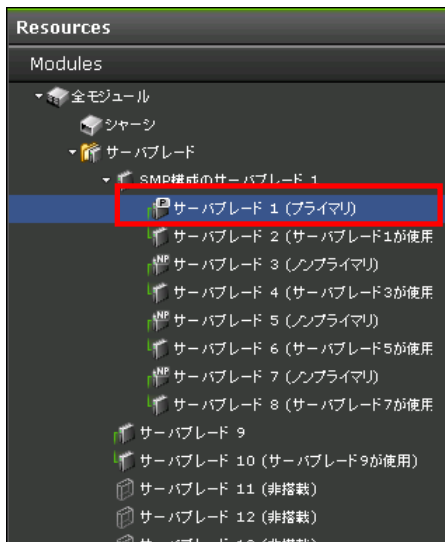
Resources

Modules

全モジュール

シャーシ

サーバブレード

SMP構成のサーバブレード 1

サーバブレード 1 (プライマリ)

サーバブレード 2 (サーバブレード1が使用

サーバブレード 3 (ノンプライマリ)

サーバブレード 4 (サーバブレード3が使用

サーバブレード 5 (ノンプライマリ)

サーバブレード 6 (サーバブレード5が使用

サーバブレード 7 (ノンプライマリ)

サーバブレード 8 (サーバブレード7が使用

サーバブレード 9

サーバブレード 10 (サーバブレード9が使用)

サーバブレード 11 (非搭載)

サーバブレード 12 (非搭載)

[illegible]